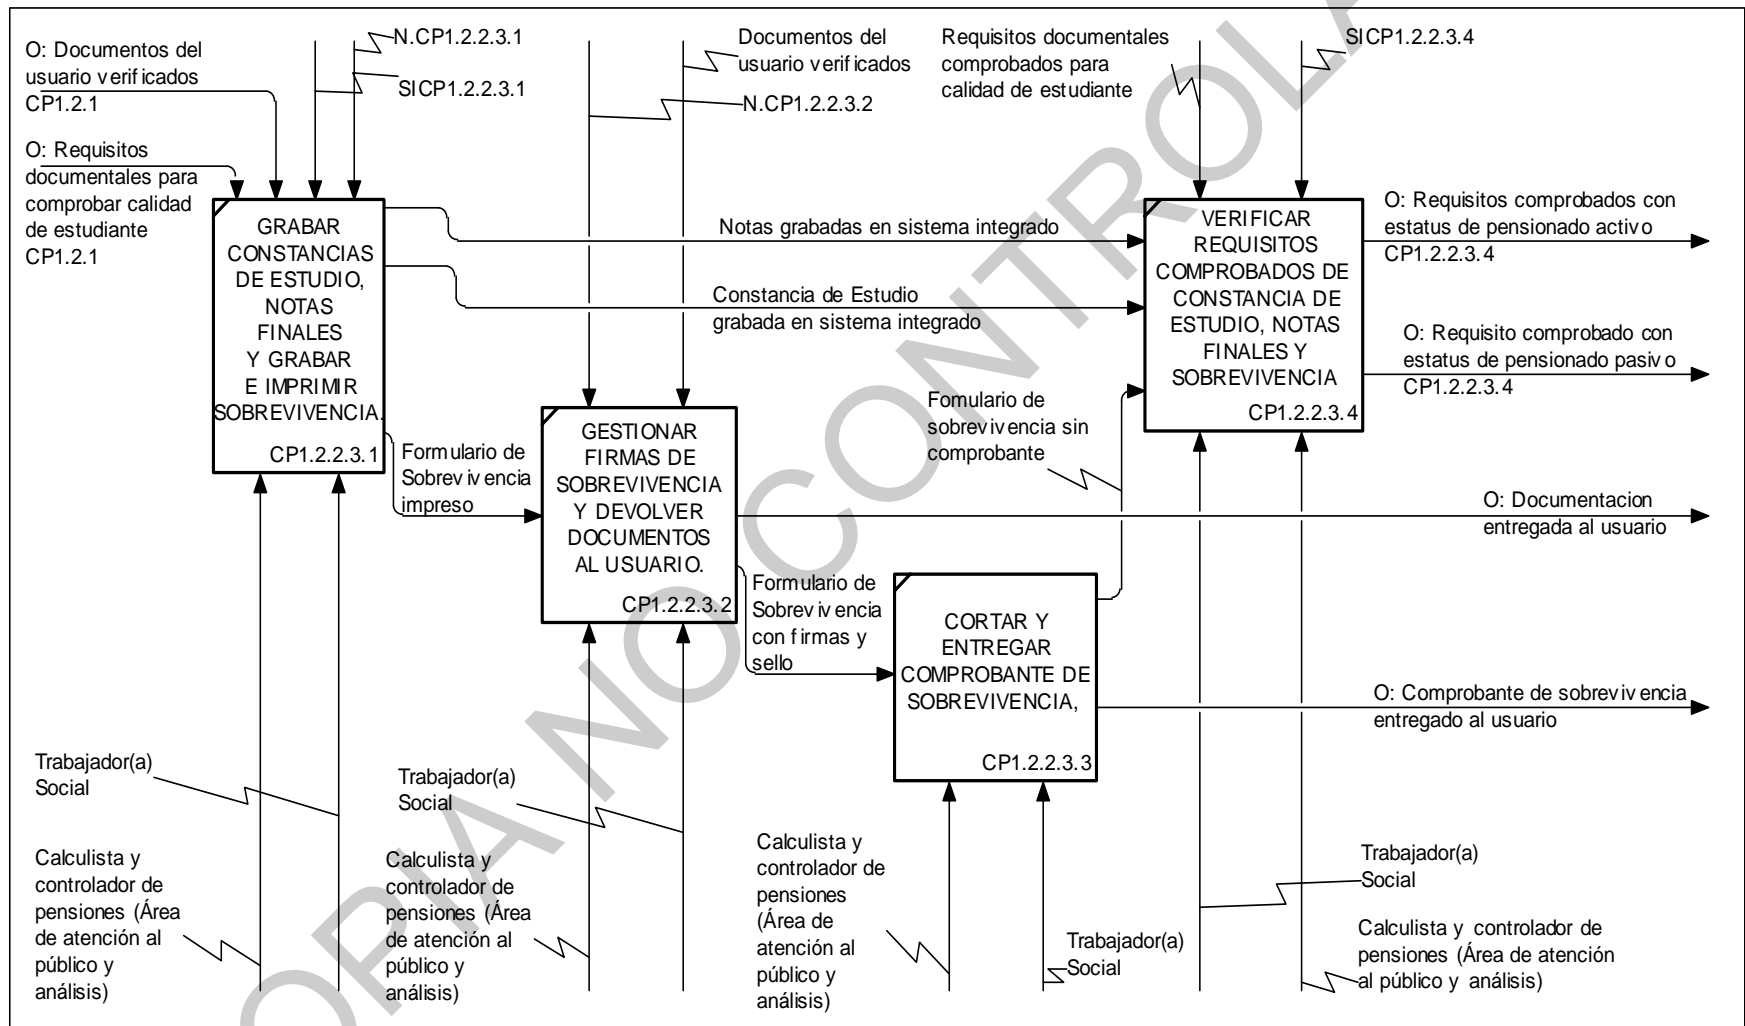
O: Documentos del usuario verificados CP1.2.1

N.CP1.2.2.3.1

SICP1.2.2.3.1

O: Requisitos documentales para comprobar calidad de estudiante CP1.2.1

Documentos del usuario verificados

N.CP1.2.2.3.2

Requisitos documentales comprobados para calidad de estudiante

SICP1.2.2.3.4

GRABAR CONSTANCIAS DE ESTUDIO, NOTAS FINALES Y GRABAR E IMPRIMIR SOBREVIVENCIA.
CP1.2.2.3.1

Notas grabadas en sistema integrado

Constancia de Estudio grabada en sistema integrado

VERIFICAR REQUISITOS COMPROBADOS DE CONSTANCIA DE ESTUDIO, NOTAS FINALES Y SOBREVIVENCIA
CP1.2.2.3.4

O: Requisitos comprobados con estatus de pensionado activo CP1.2.2.3.4

O: Requisito comprobado con estatus de pensionado pasivo CP1.2.2.3.4

Formulario de Sobrevivencia impreso

GESTIONAR FIRMAS DE SOBREVIVENCIA Y DEVOLVER DOCUMENTOS AL USUARIO.
CP1.2.2.3.2

Fomulario de sobrevivencia sin comprobante

O: Documentacion entregada al usuario

Formulario de Sobrevivencia con firmas y sello

CORTAR Y ENTREGAR COMPROBANTE DE SOBREVIVENCIA,
CP1.2.2.3.3

O: Comprobante de sobrevivencia entregado al usuario

Trabajador(a) Social

Trabajador(a) Social

Calculista y controlador de pensiones (Área de atención al público y análisis)

Calculista y controlador de pensiones (Área de atención al público y análisis)

Calculista y controlador de pensiones (Área de atención al público y análisis)

Trabajador(a) Social

Trabajador(a) Social

Calculista y controlador de pensiones (Área de atención al público y análisis)

COPIA NO CONTROLADA